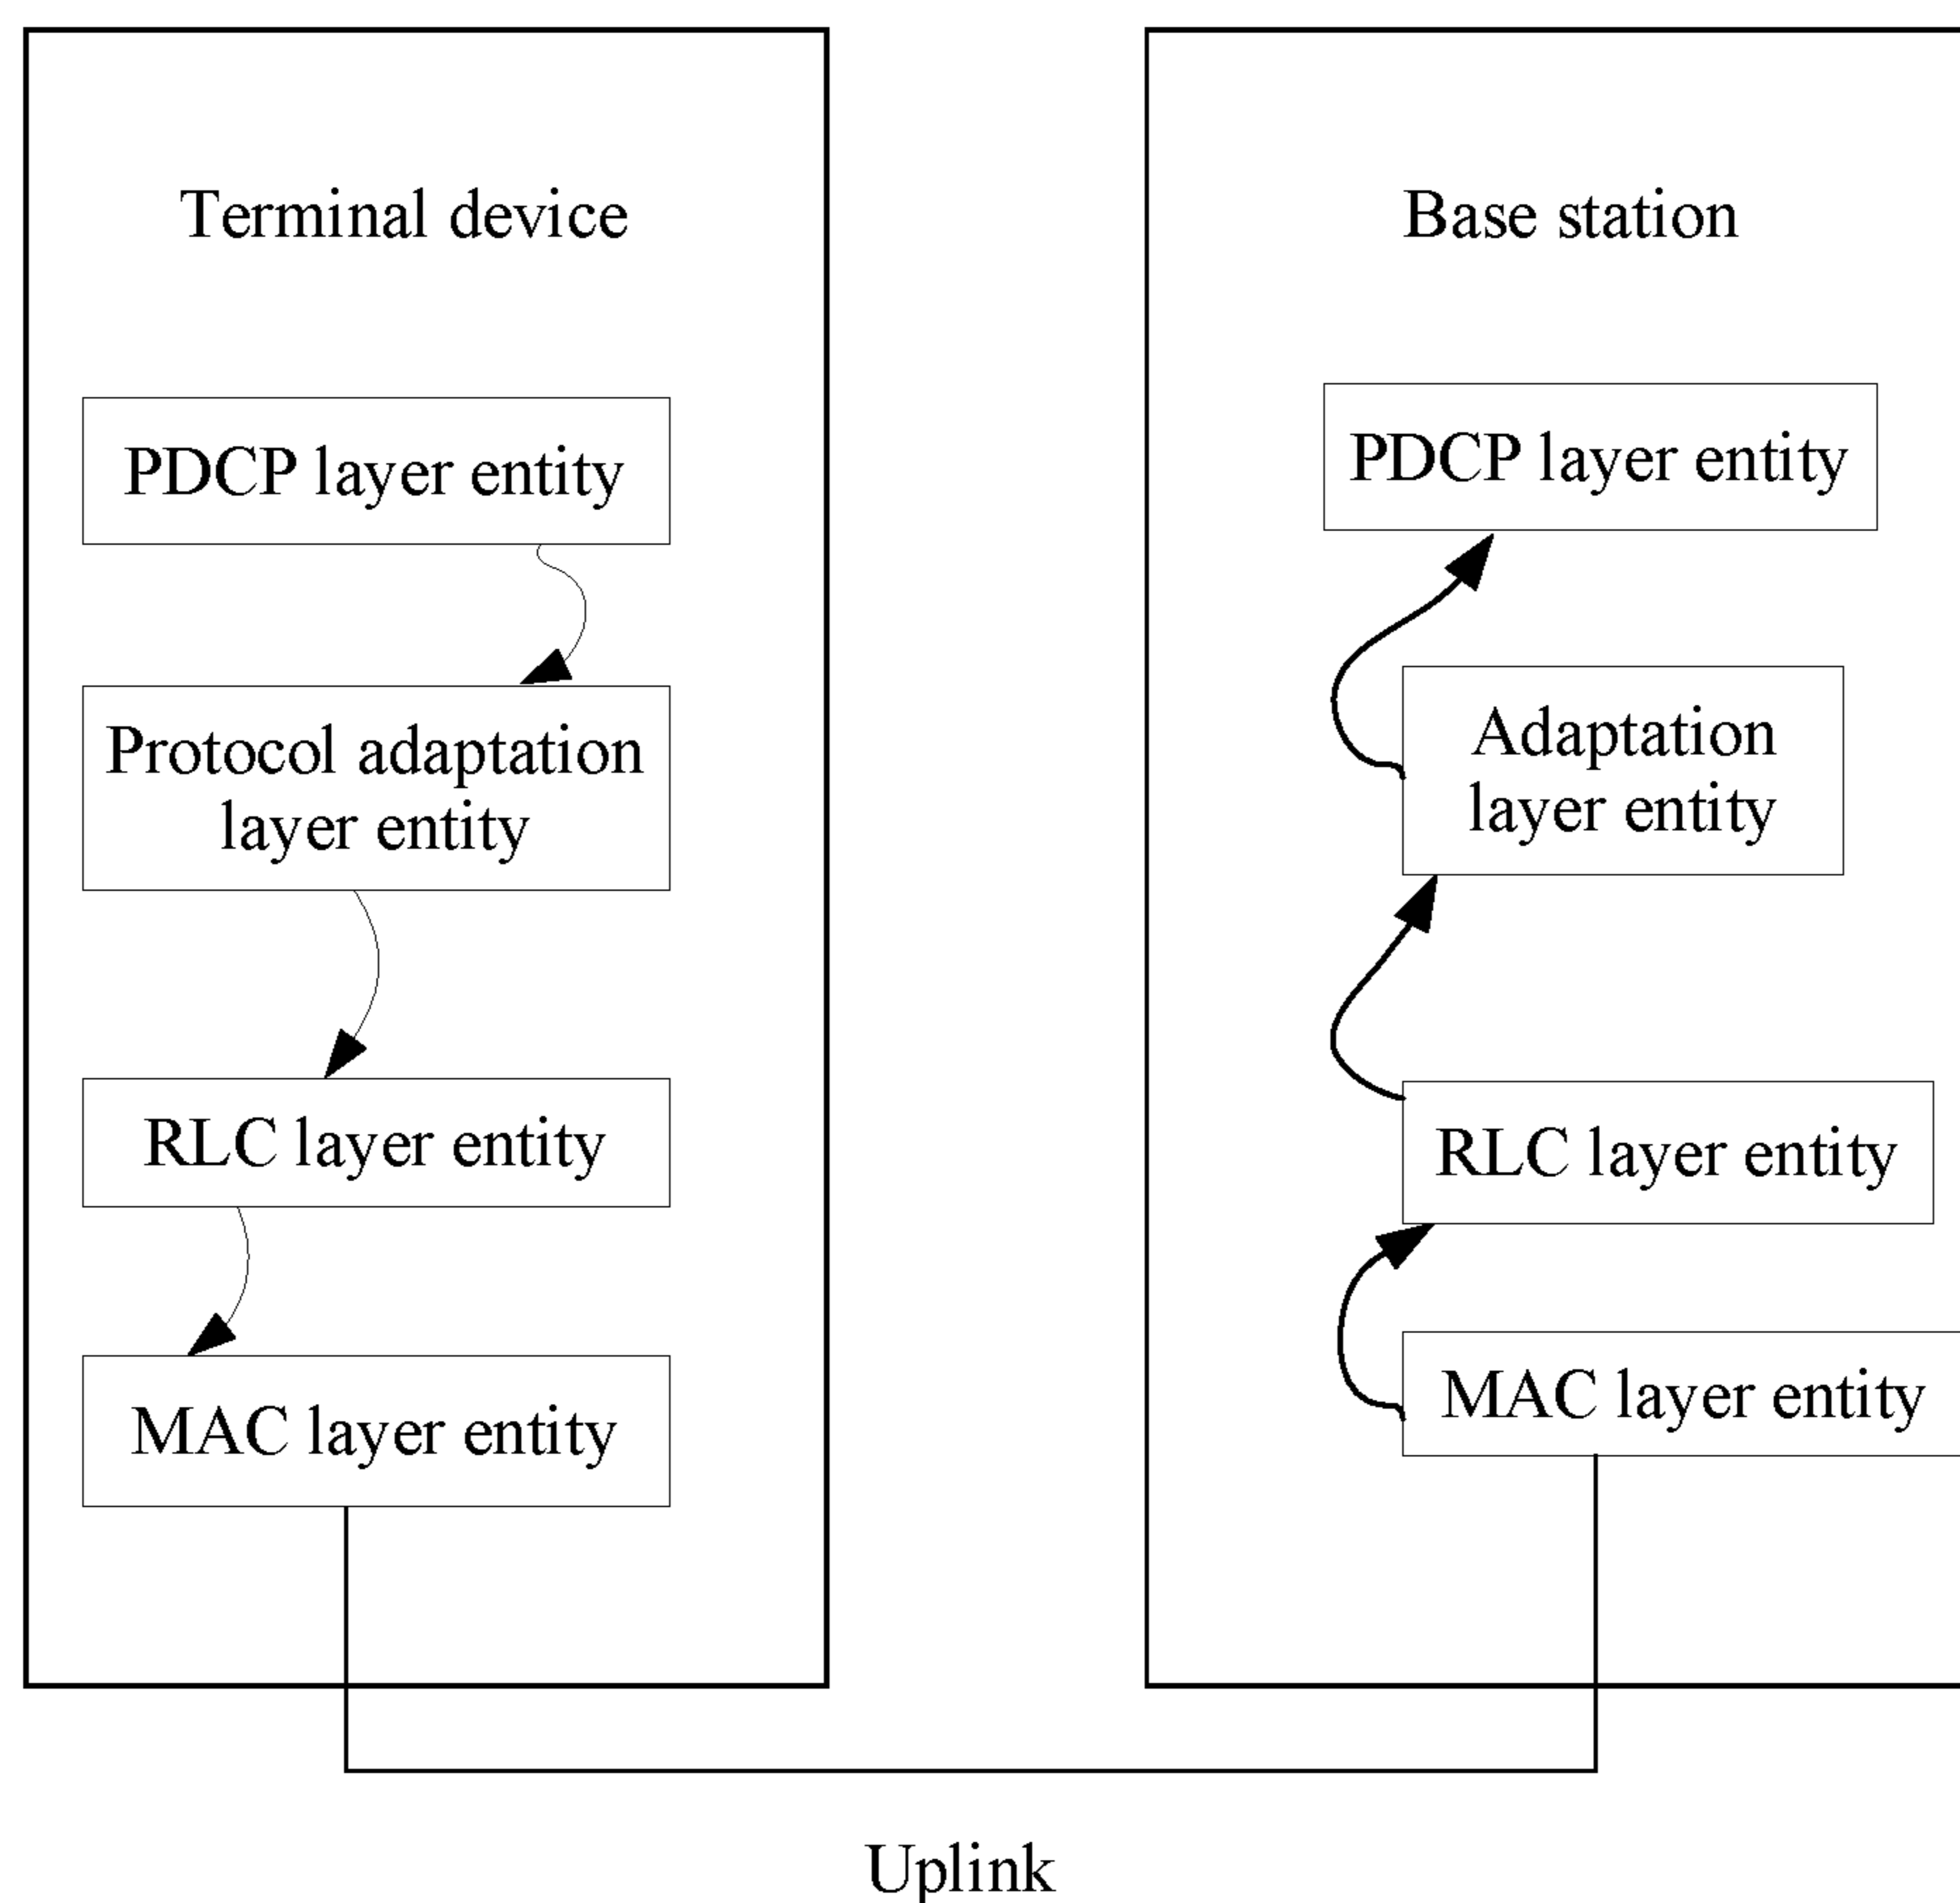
Terminal device

PDCP layer entity

Protocol adaptation layer entity

RLC layer entity

MAC layer entity

Base station

PDCP layer entity

Adaptation layer entity

RLC layer entity

MAC layer entity

Uplink